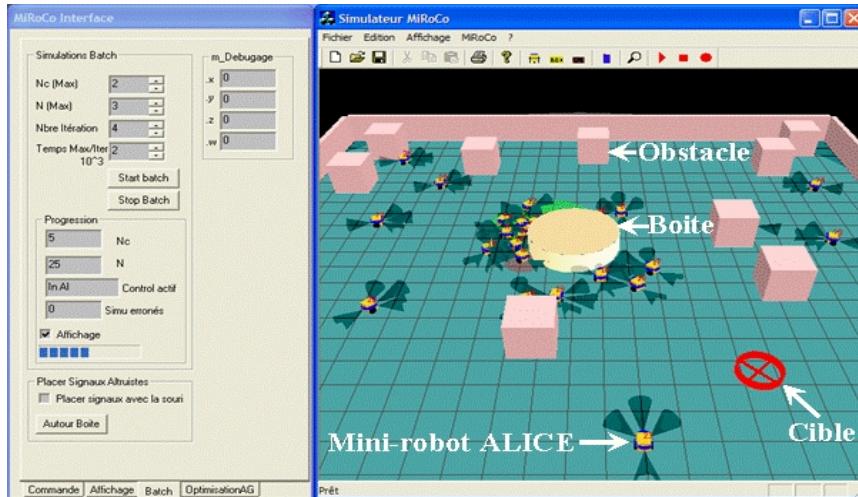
MiRoCo Interface

Simulations Batch

Nc (Max) 2

N (Max) 3

Nbre Itération 4

Temps Max/Iter 10^3 2

Start batch

Stop Batch

m_Debugage

.x 0

.y 0

.z 0

.w 0

Progression

5 Nc

25 N

In AI Control actif

0 Simu erronés

Affichage

Placer Signaux Altruistes

Placer signaux avec la souri

Autour Boite

Commande | Affichage | Batch | OptimisationAG

Simulateur MiRoCo

Fichier Edition Affichage MiRoCo ?

Obstacle

Boite

Mini-robot ALICE

Cible

Prêt